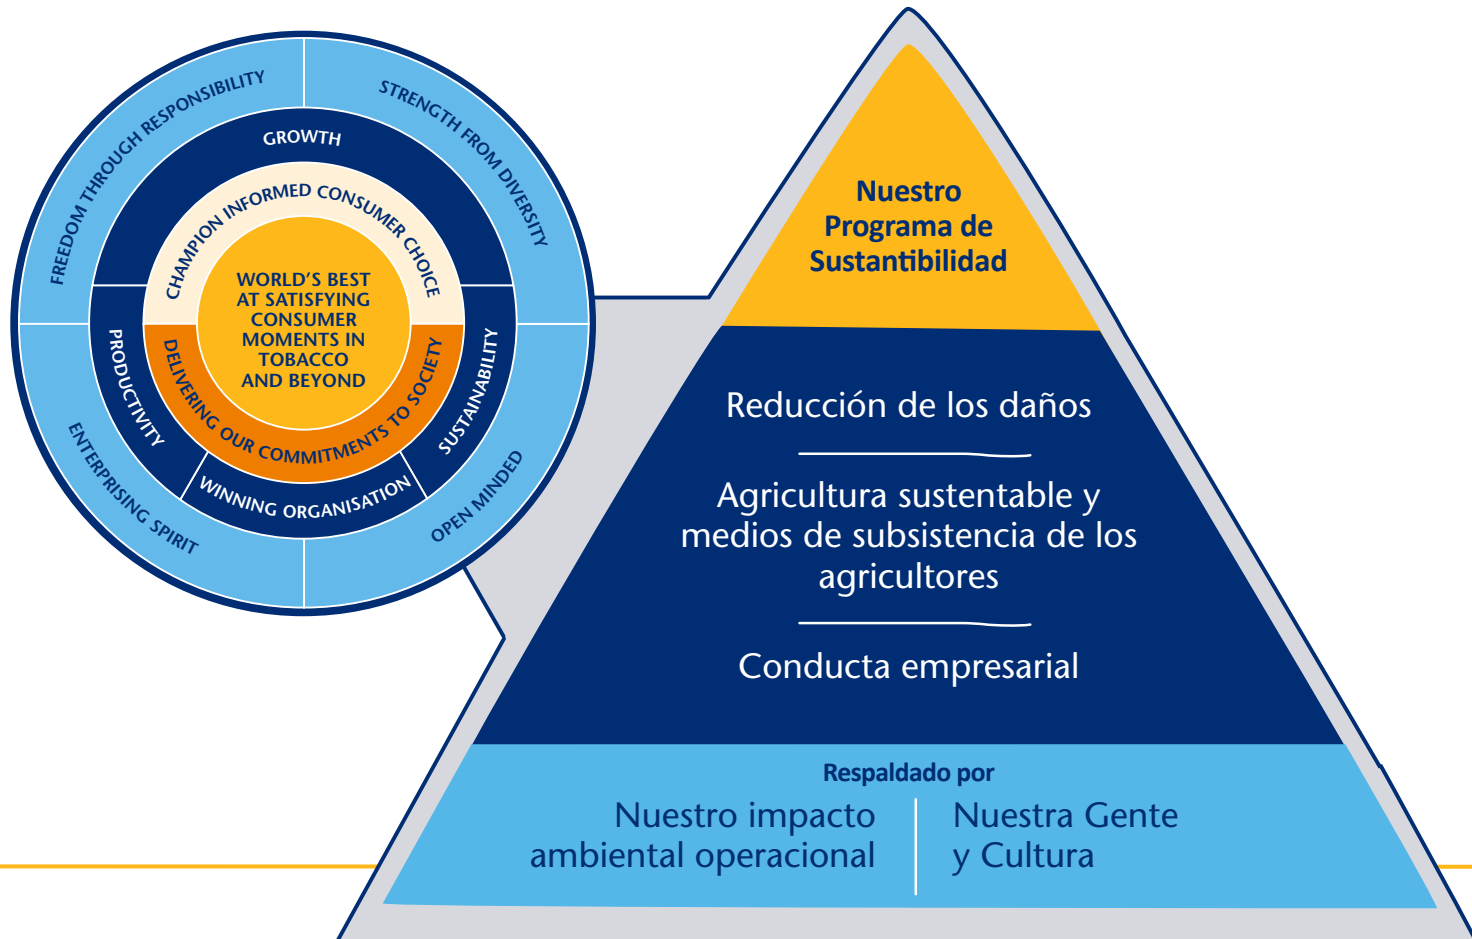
FREEDOM THROUGH RESPONSIBILITY
STRENGTH FROM DIVERSITY
GROWTH
CHAMPION INFORMED CONSUMER CHOICE
WORLD'S BEST AT SATISFYING CONSUMER MOMENTS IN TOBACCO AND BEYOND
PRODUCTIVITY
DELIVERING OUR COMMITMENTS TO SOCIETY
SUSTAINABILITY
WINNING ORGANISATION
ENTERPRISING SPIRIT
OPEN MINDED

Nuestro Programa de Sustantibilidad

Reducción de los daños

Agricultura sustentable y medios de subsistencia de los agricultores

Conducta empresarial

Respaldado por

Nuestro impacto ambiental operacional

Nuestra Gente y Cultura